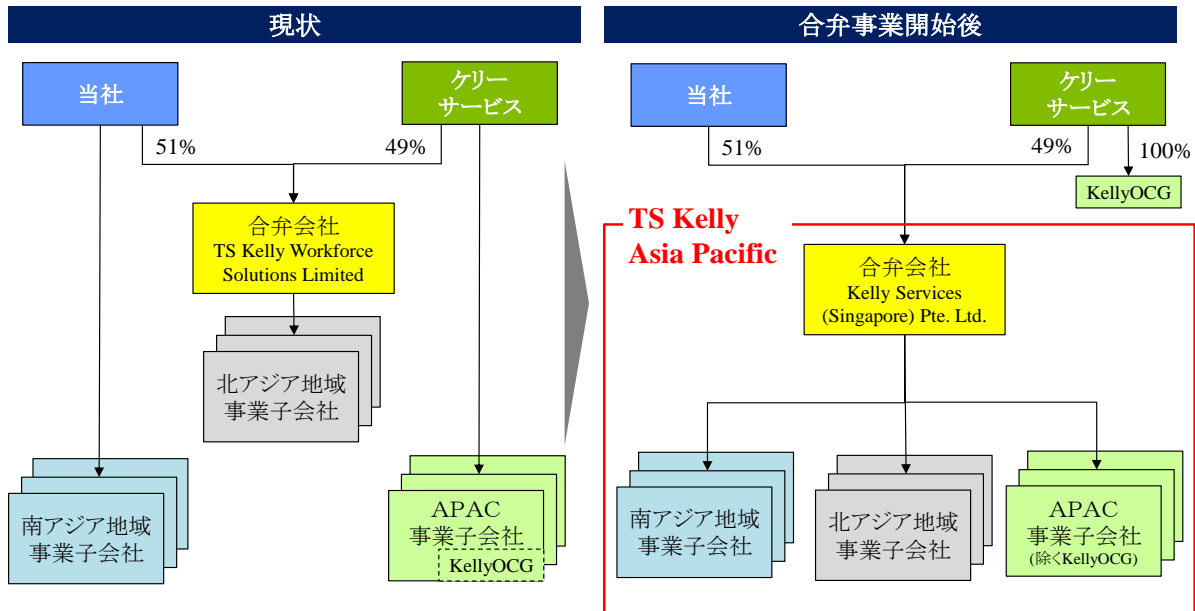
現状

当社

ケリーサービス

51%

49%

合弁会社
TS Kelly Workforce Solutions Limited

北アジア地域事業子会社

南アジア地域事業子会社

APAC事業子会社

KellyOCG

合弁事業開始後

当社

ケリーサービス

51%

49%

100%

KellyOCG

TS Kelly Asia Pacific

合弁会社
Kelly Services (Singapore) Pte. Ltd.

南アジア地域事業子会社

北アジア地域事業子会社

APAC事業子会社
(除くKellyOCG)